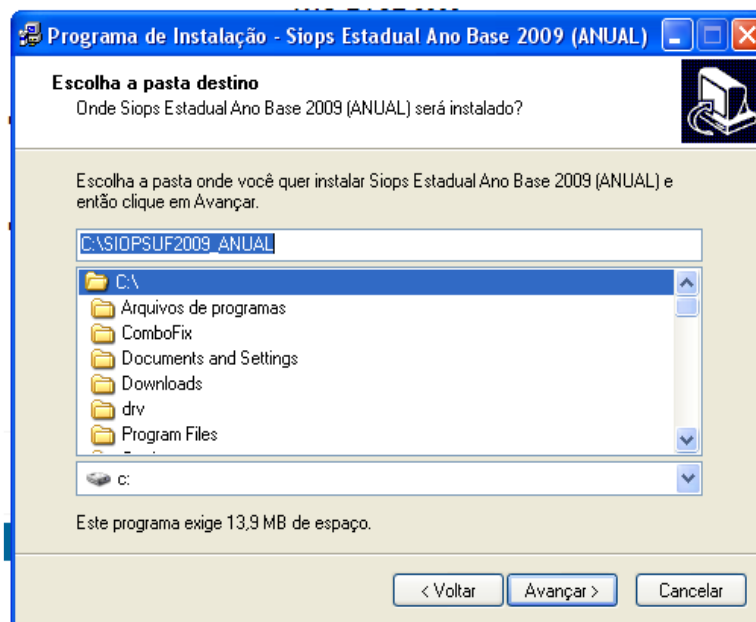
Programa de Instalação - Siops Estadual Ano Base 2009 (ANUAL)

Escolha a pasta destino
Onde Siops Estadual Ano Base 2009 (ANUAL) será instalado?

Escolha a pasta onde você quer instalar Siops Estadual Ano Base 2009 (ANUAL) e então clique em Avançar.

C:\SIOPSUF2009_ANUAL

C:\
Arquivos de programas
ComboFix
Documents and Settings
Downloads
drv
Program Files

c:

Este programa exige 13,9 MB de espaço.

< Voltar
Avançar >
Cancelar